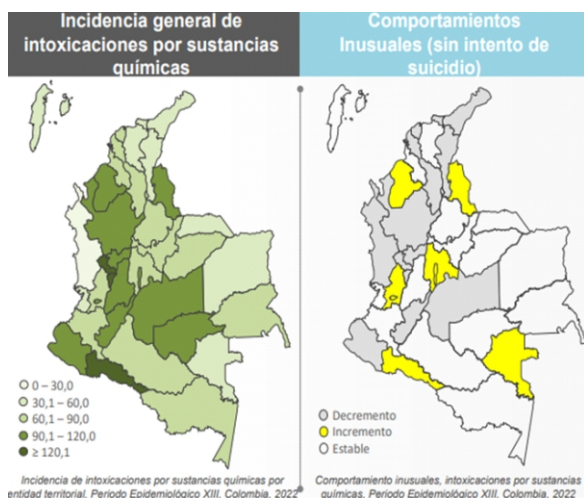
Incidencia general de intoxicaciones por sustancias químicas

0 – 30,0
30,1 – 60,0
60,1 – 90,0
90,1 – 120,0
≥ 120,1

Incidencia de intoxicaciones por sustancias químicas por entidad territorial. Periodo Epidemiológico XIII. Colombia, 2022

Comportamientos Inusuales (sin intento de suicidio)

Decremento
Incremento
Estable

Comportamiento inusuales, intoxicaciones por sustancias químicas. Periodo Epidemiológico XIII. Colombia, 2022